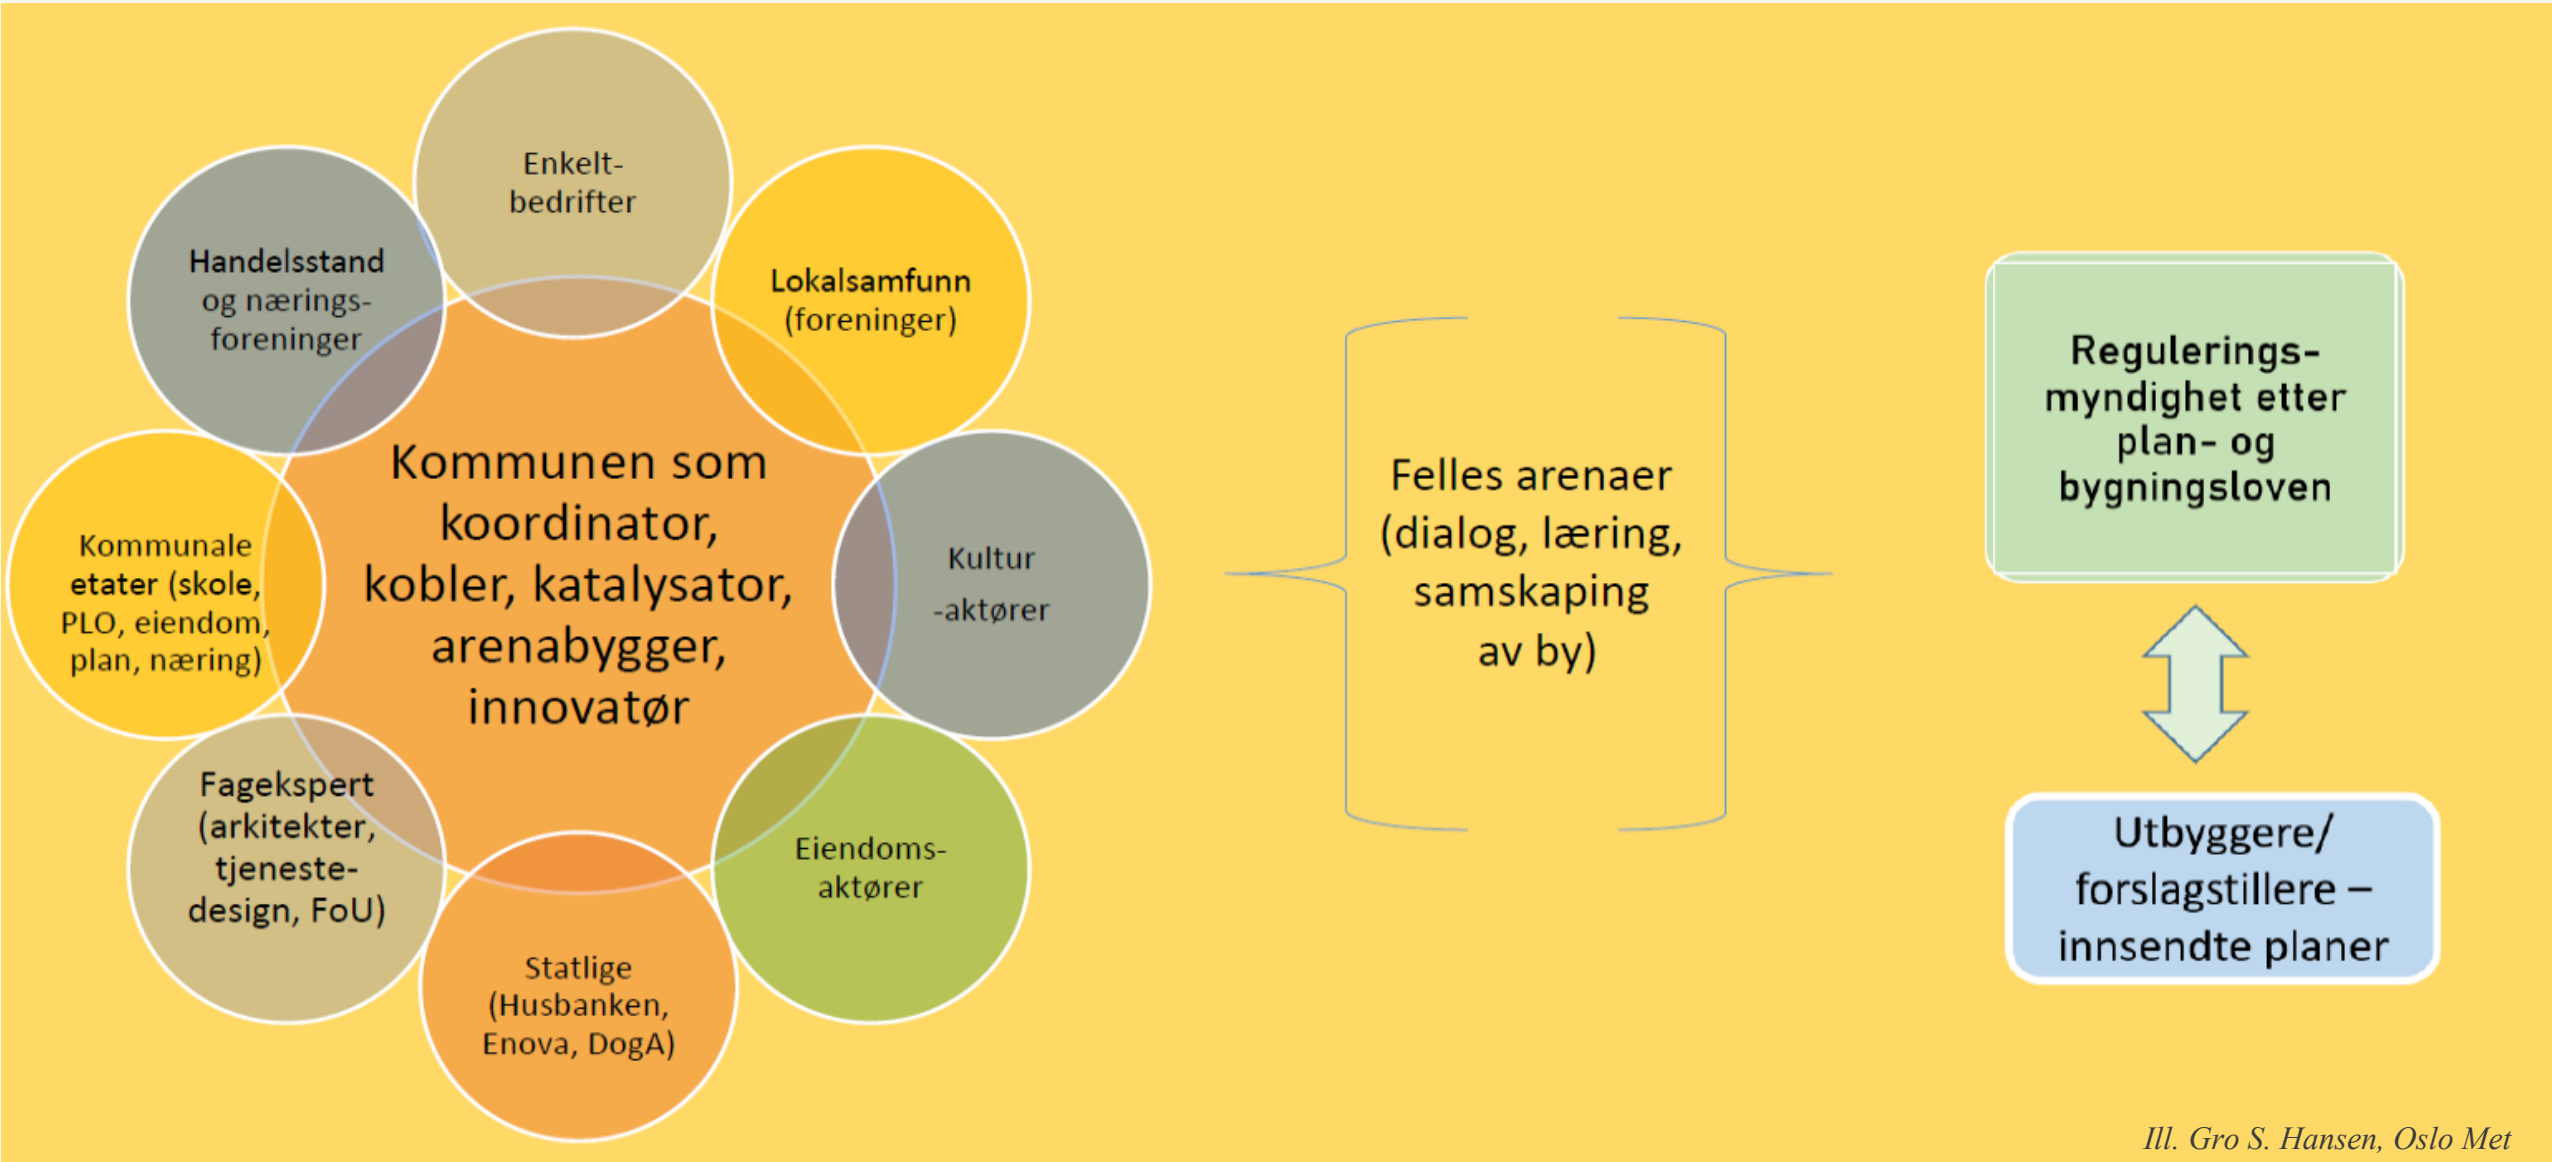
Enkelt-bedrifter

Handelsstand og nærings-foreninger

Lokalsamfunn (foreninger)

Kommunen som koordinator, kobler, katalysator, arenabygger, innovatør

Kommunale etater (skole, PLO, eiendom, plan, næring)

Kultur -aktører

Fagekspert (arkitekter, tjeneste-design, FoU)

Eiendoms-aktører

Statlige (Husbanken, Enova, DogA)

Felles arenaer (dialog, læring, samskaping av by)

Regulerings-myndighet etter plan- og bygningsloven

Utbyggere/ forslagstillere – innsendte planer

Ill. Gro S. Hansen, Oslo Met